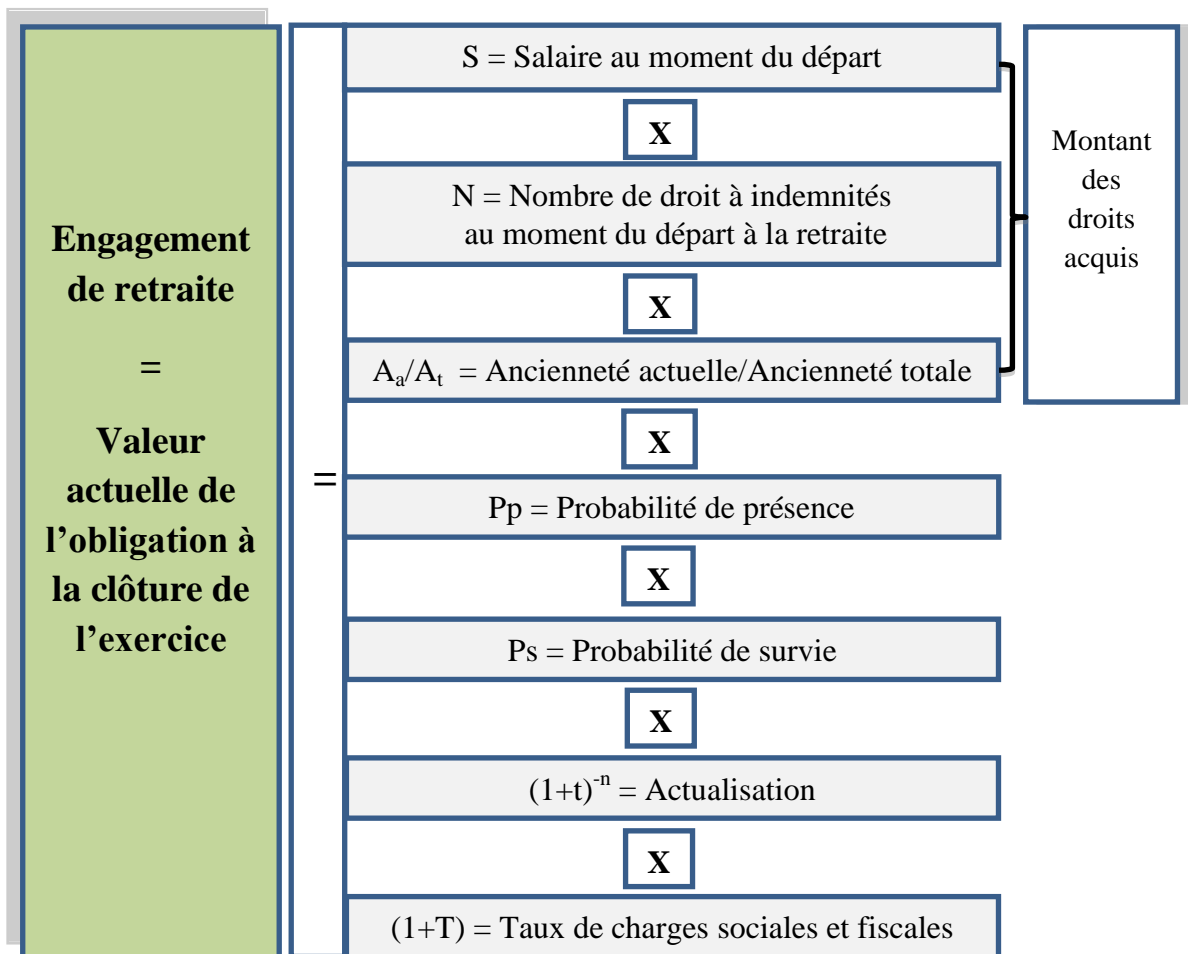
Engagement de retraite

=

Valeur actuelle de l’obligation à la clôture de l’exercice

=

S = Salaire au moment du départ

X

N = Nombre de droit à indemnités au moment du départ à la retraite

X

$A_a/A_t$ = Ancienneté actuelle/Ancienneté totale

Montant des droits acquis

X

Pp = Probabilité de présence

X

Ps = Probabilité de survie

X

$(1+t)^{-n}$ = Actualisation

X

(1+T) = Taux de charges sociales et fiscales